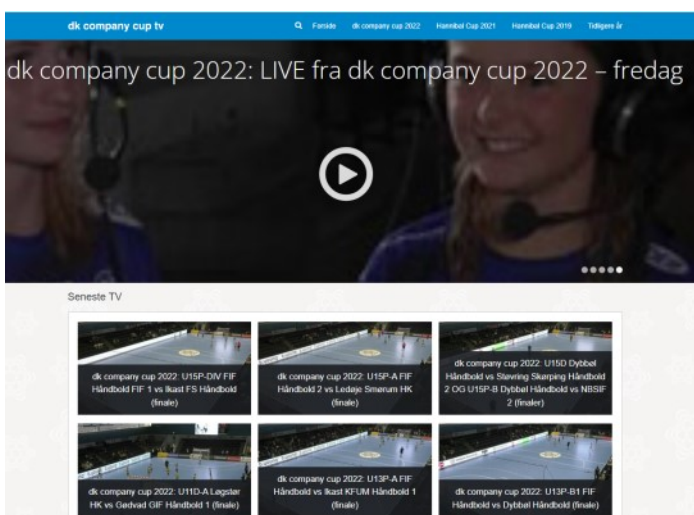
dk company cup tv

Forside dk company cup 2022 Hannibal Cup 2021 Hannibal Cup 2019 Tidligere år

dk company cup 2022: LIVE fra dk company cup 2022 – fredag

Seneste TV

dk company cup 2022: U15P-DIV FIF Håndbold FIF 1 vs Ikast FS Håndbold (finale)

dk company cup 2022: U15P-A FIF Håndbold 2 vs Ledøje Smørum HK (finale)

dk company cup 2022: U15D Dybbøl Håndbold vs Stevning Skørping Håndbold 2 OG U15P-B Dybbøl Håndbold vs NBSIF 2 (finaler)

dk company cup 2022: U11D-A Løgstør HK vs Gødvad GIF Håndbold 1 (finale)

dk company cup 2022: U13P-A FIF Håndbold vs Ikast KFUM Håndbold 1 (finale)

dk company cup 2022: U13P-B1 FIF Håndbold vs Dybbøl Håndbold (finale)